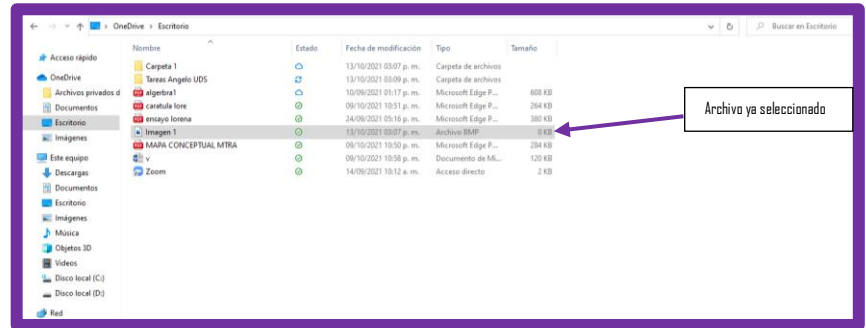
OneDrive > Escritorio

Buscar en Escritorio

Acceso rápido
OneDrive
Archivos privados d
Documentos
Escritorio
Imágenes
Este equipo
Descargas
Documentos
Escritorio
Imágenes
Música
Objetos 3D
Videos
Disco local (C:)
Disco local (D:)
Red

| Nombre | Estado | Fecha de modificación | Tipo | Tamaño |
|---|---|---|---|---|
| Carpeta 1 | | 13/10/2021 03:07 p. m. | Carpeta de archivos | |
| Tareas Angelo UDS | | 13/10/2021 03:09 p. m. | Carpeta de archivos | |
| algebra1 | | 10/09/2021 01:17 p. m. | Microsoft Edge P... | 608 KB |
| caratula lore | | 09/10/2021 10:51 p. m. | Microsoft Edge P... | 264 KB |
| ensayo lorena | | 24/09/2021 05:16 p. m. | Microsoft Edge P... | 380 KB |
| Imagen 1 | | 13/10/2021 03:07 p. m. | Archivo BMP | 0 KB |
| MAPA CONCEPTUAL MTRA | | 09/10/2021 10:50 p. m. | Microsoft Edge P... | 284 KB |
| v | | 09/10/2021 10:58 p. m. | Documento de Mi... | 120 KB |
| Zoom | | 14/09/2021 10:12 a. m. | Acceso directo | 2 KB |

Archivo ya seleccionado